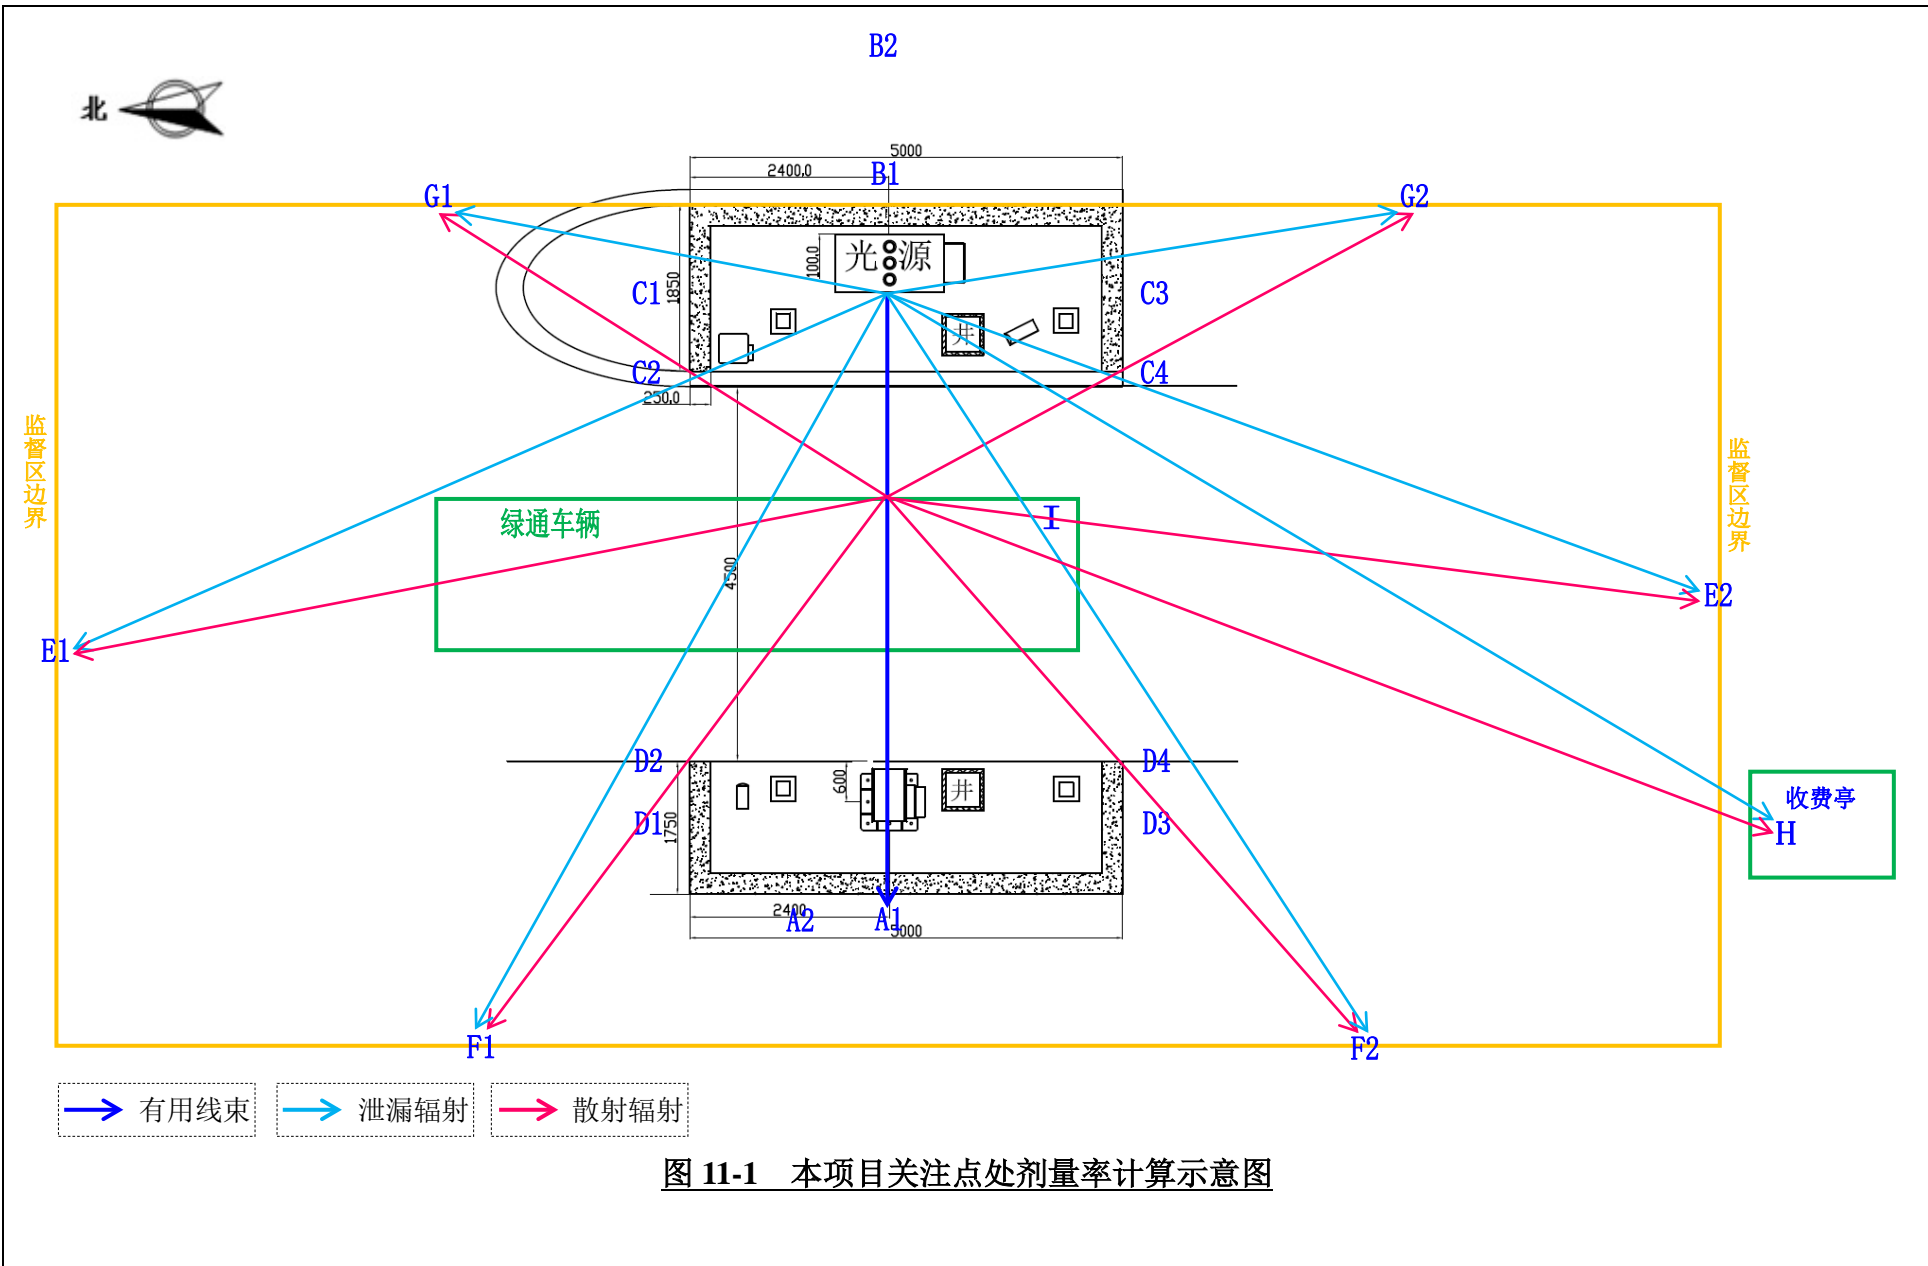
B2

北

5000
2400.0
B1
G1
G2
光源
100.0
1850
C1
C3
井
C2
C4
250.0

监督区边界

监督区边界

绿通车辆
I
4500
E1
E2

D2
D4
600
井
D1
1750
D3
收费亭
H
2400
A2
A1
5000
F1
F2

有用线束
泄漏辐射
散射辐射

图 11-1 本项目关注点处剂量率计算示意图